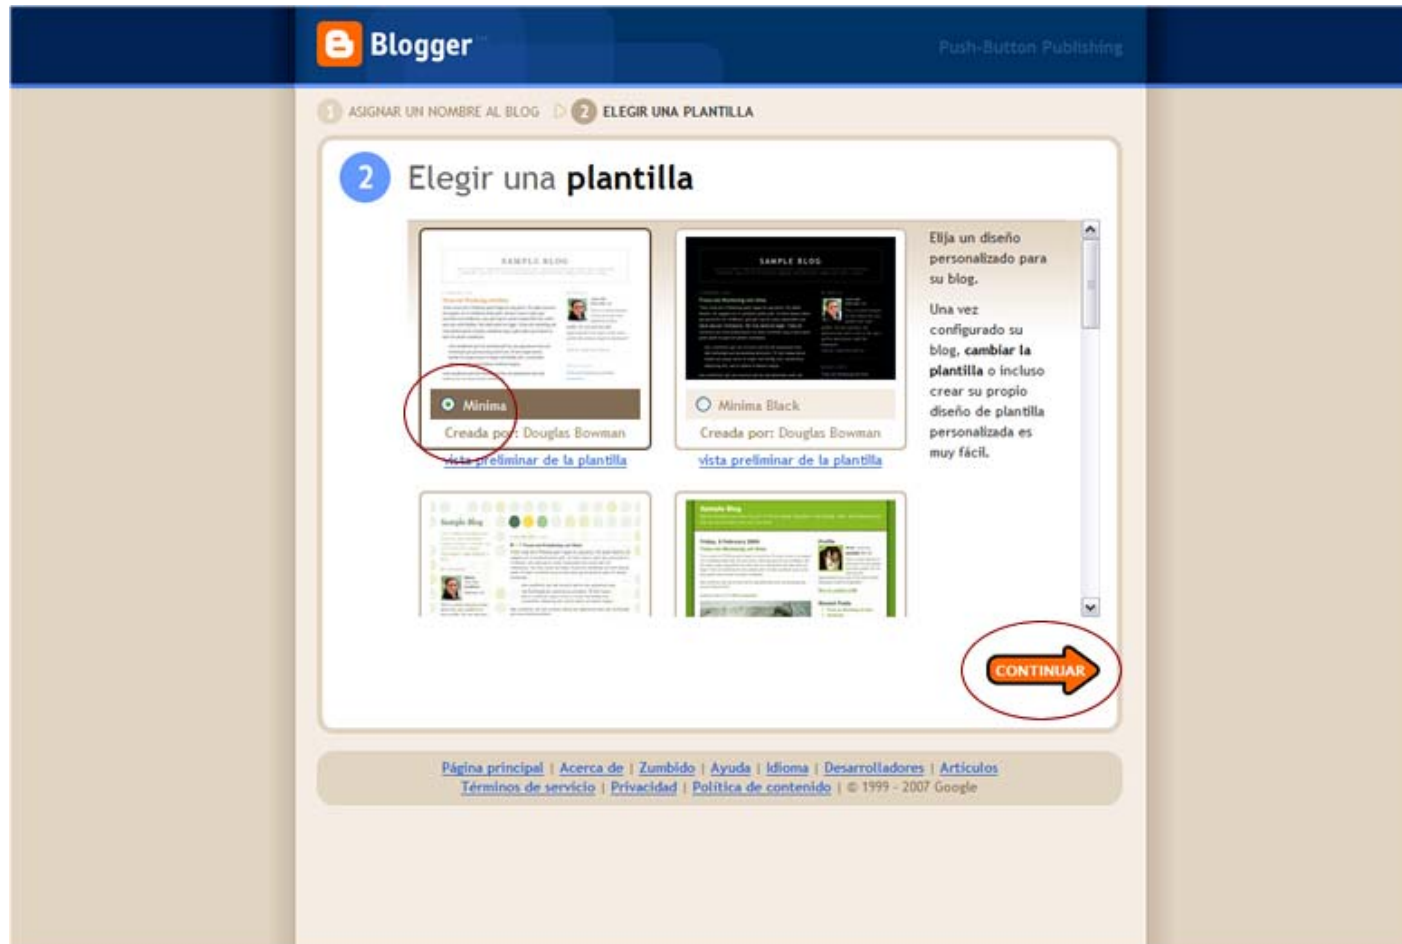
Blogger

Push-Button Publishing

1 ASIGNAR UN NOMBRE AL BLOG 2 ELEGIR UNA PLANTILLA

2 Elegir una **plantilla**

SAMPLE BLOG

Minima

Creada por: Douglas Bowman

vista preliminar de la plantilla

SAMPLE BLOG

Minima Black

Creada por: Douglas Bowman

vista preliminar de la plantilla

Sample Blog

Sample Blog

Elija un diseño personalizado para su blog.

Una vez configurado su blog, **cambiar la plantilla** o incluso crear su propio diseño de plantilla personalizada es muy fácil.

CONTINUAR

Página principal | Acerca de | Zumbido | Ayuda | Idioma | Desarrolladores | Artículos
Términos de servicio | Privacidad | Política de contenido | © 1999 - 2007 Google